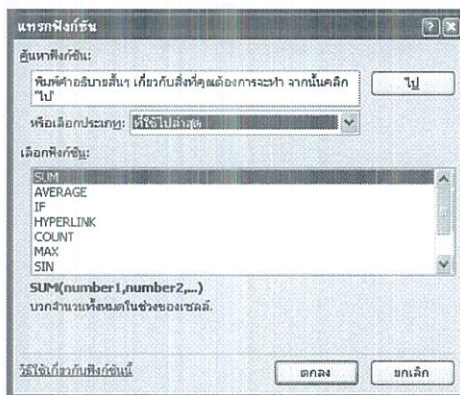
แทรกฟังก์ชัน

ค้นหาฟังก์ชัน:

พิมพ์คำอธิบายสั้นๆ เกี่ยวกับสิ่งที่คุณต้องการจะทำ จากนั้นคลิก "ไป"

ไป

หรือเลือกประเภท: ใช้ไปล่าสุด

เลือกฟังก์ชัน:

SUM
AVERAGE
IF
HYPERLINK
COUNT
MAX
SIN

SUM(number1,number2,...)
บวกจำนวนทั้งหมดในช่วงของเซลล์

วิธีใช้เกี่ยวกับฟังก์ชันนี้

ตกลง

ยกเลิก